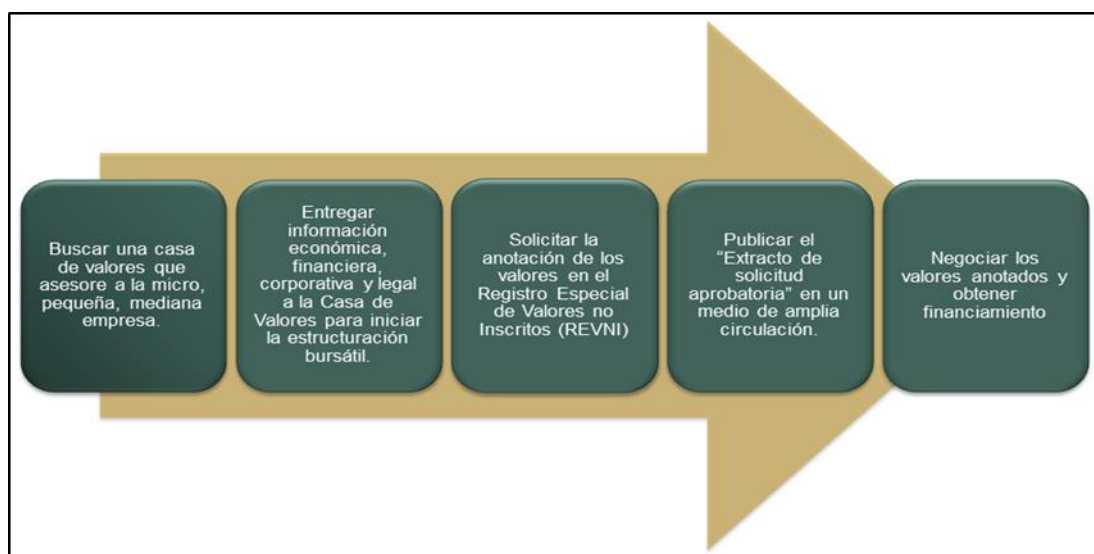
Buscar una casa de valores que asesore a la micro, pequeña, mediana empresa.

Entregar información económica, financiera, corporativa y legal a la Casa de Valores para iniciar la estructuración bursátil.

Solicitar la anotación de los valores en el Registro Especial de Valores no Inscritos (REVNI)

Publicar el "Extracto de solicitud aprobatoria" en un medio de amplia circulación.

Negociar los valores anotados y obtener financiamiento